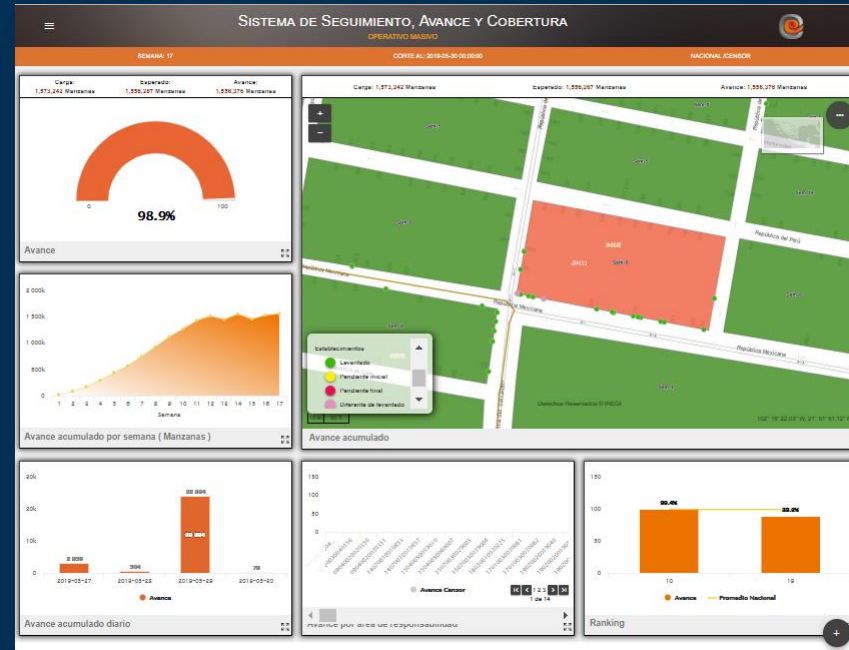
Sistema de Seguimiento, Avance y Cobertura
OPERATIVO MASIVO

SEMANA: 17 | CORTE AL: 2019-05-30 00:00:00 | NACIONAL ICENSOR

Carga: 1,573,242 Manzanas | Esperado: 1,556,267 Manzanas | Avance: 1,556,376 Manzanas

0 | 100
98.9%
Avance

Carga: 1,573,242 Manzanas | Esperado: 1,556,267 Manzanas | Avance: 1,556,376 Manzanas

+
−
República de Perú
República Mexicana
República Mexicana
República Mexicana
Establecimientos
Levantado
Pendiente inicial
Pendiente final
Diferente de levantado
Derechos Reservados © INEGI
Avance acumulado

2 000k
1 500k
1 000k
500k
0
1 2 3 4 5 6 7 8 9 10 11 12 13 14 15 16 17
Semana
Avance acumulado por semana ( Manzanas )

40k
20k
10k
0
2 939
304
22 894
79
2019-05-27 | 2019-05-28 | 2019-05-29 | 2019-05-30
Avance
Avance acumulado diario

150
100
50
0
Avance Censor
1 2 3
1 de 14
Avance por área de responsabilidad

150
100
50
0
99.4%
89.2%
10 | 19
Avance | Promedio Nacional
Ranking